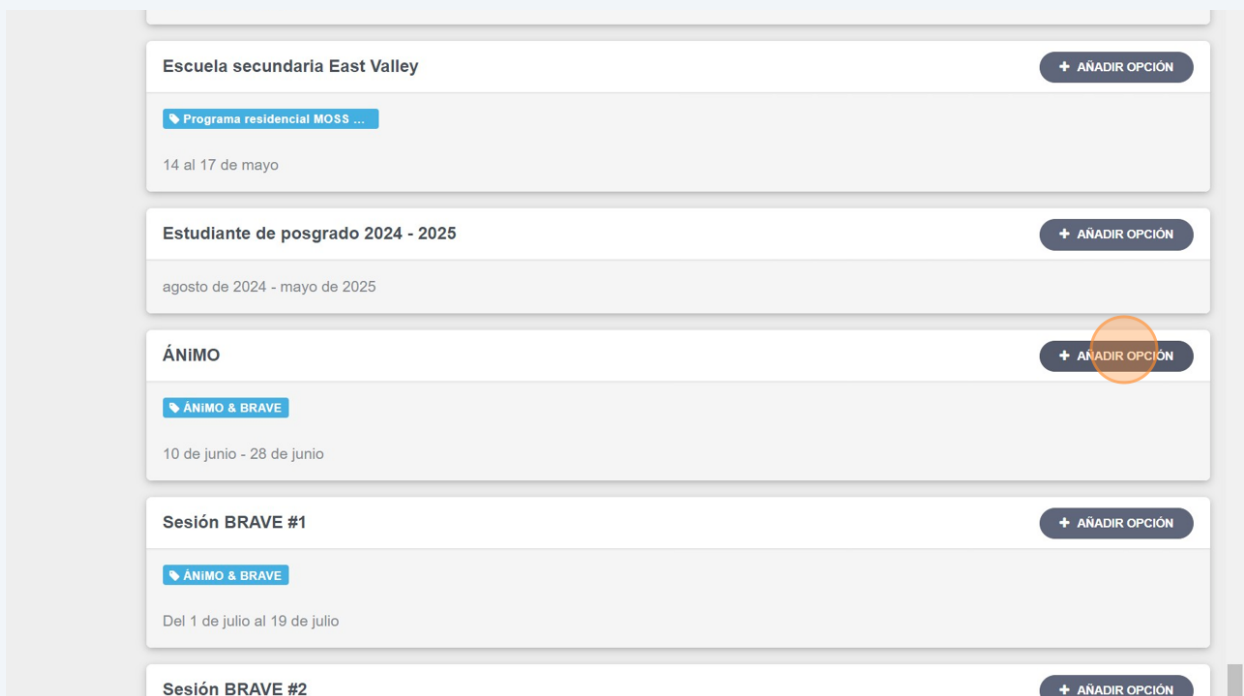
Escuela secundaria East Valley

+ AÑADIR OPCIÓN

Programa residencial MOSS ...

14 al 17 de mayo

Estudiante de posgrado 2024 - 2025

+ AÑADIR OPCIÓN

agosto de 2024 - mayo de 2025

ÁNiMO

+ AÑADIR OPCIÓN

ÁNiMO & BRAVE

10 de junio - 28 de junio

Sesión BRAVE #1

+ AÑADIR OPCIÓN

ÁNiMO & BRAVE

Del 1 de julio al 19 de julio

Sesión BRAVE #2

+ AÑADIR OPCIÓN